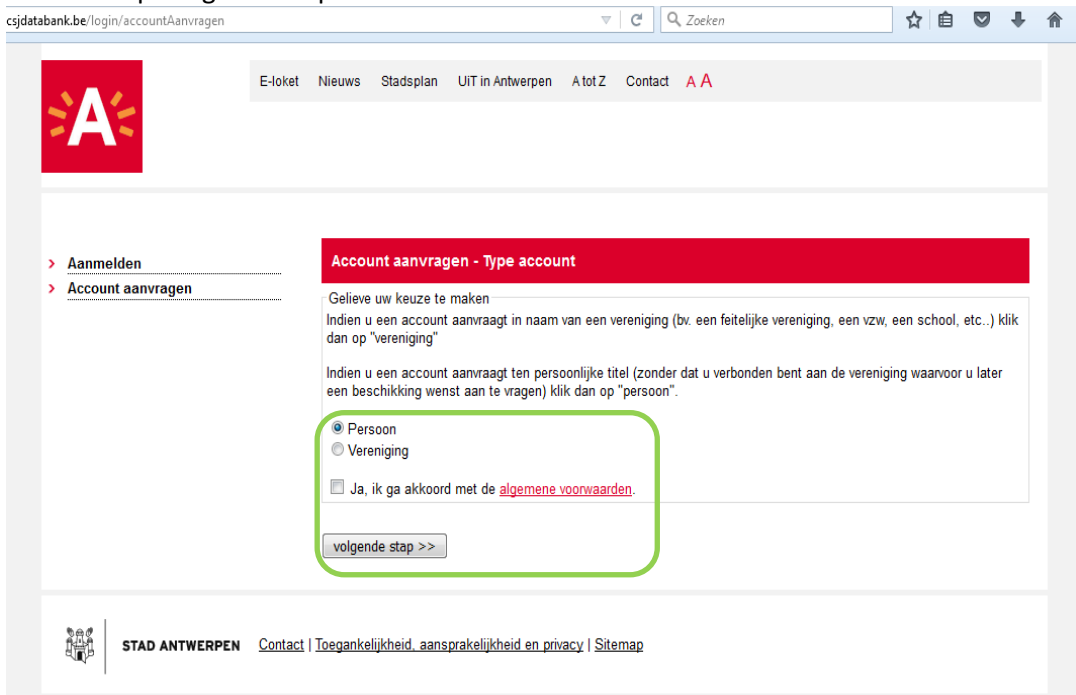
csjdatabank.be/login/accountAanvragen

Zoeken

A

E-loket Nieuws Stadsplan UiT in Antwerpen A tot Z Contact A A

Aanmelden
Account aanvragen

Account aanvragen - Type account

Gelieve uw keuze te maken

Indien u een account aanvraagt in naam van een vereniging (bv. een feitelijke vereniging, een vzw, een school, etc..) klik dan op "vereniging"

Indien u een account aanvraagt ten persoonlijke titel (zonder dat u verbonden bent aan de vereniging waarvoor u later een beschikking wenst aan te vragen) klik dan op "persoon".

Persoon
Vereniging

Ja, ik ga akkoord met de algemene voorwaarden.

volgende stap >>

STAD ANTWERPEN Contact | Toegankelijkheid, aansprakelijkheid en privacy | Sitemap